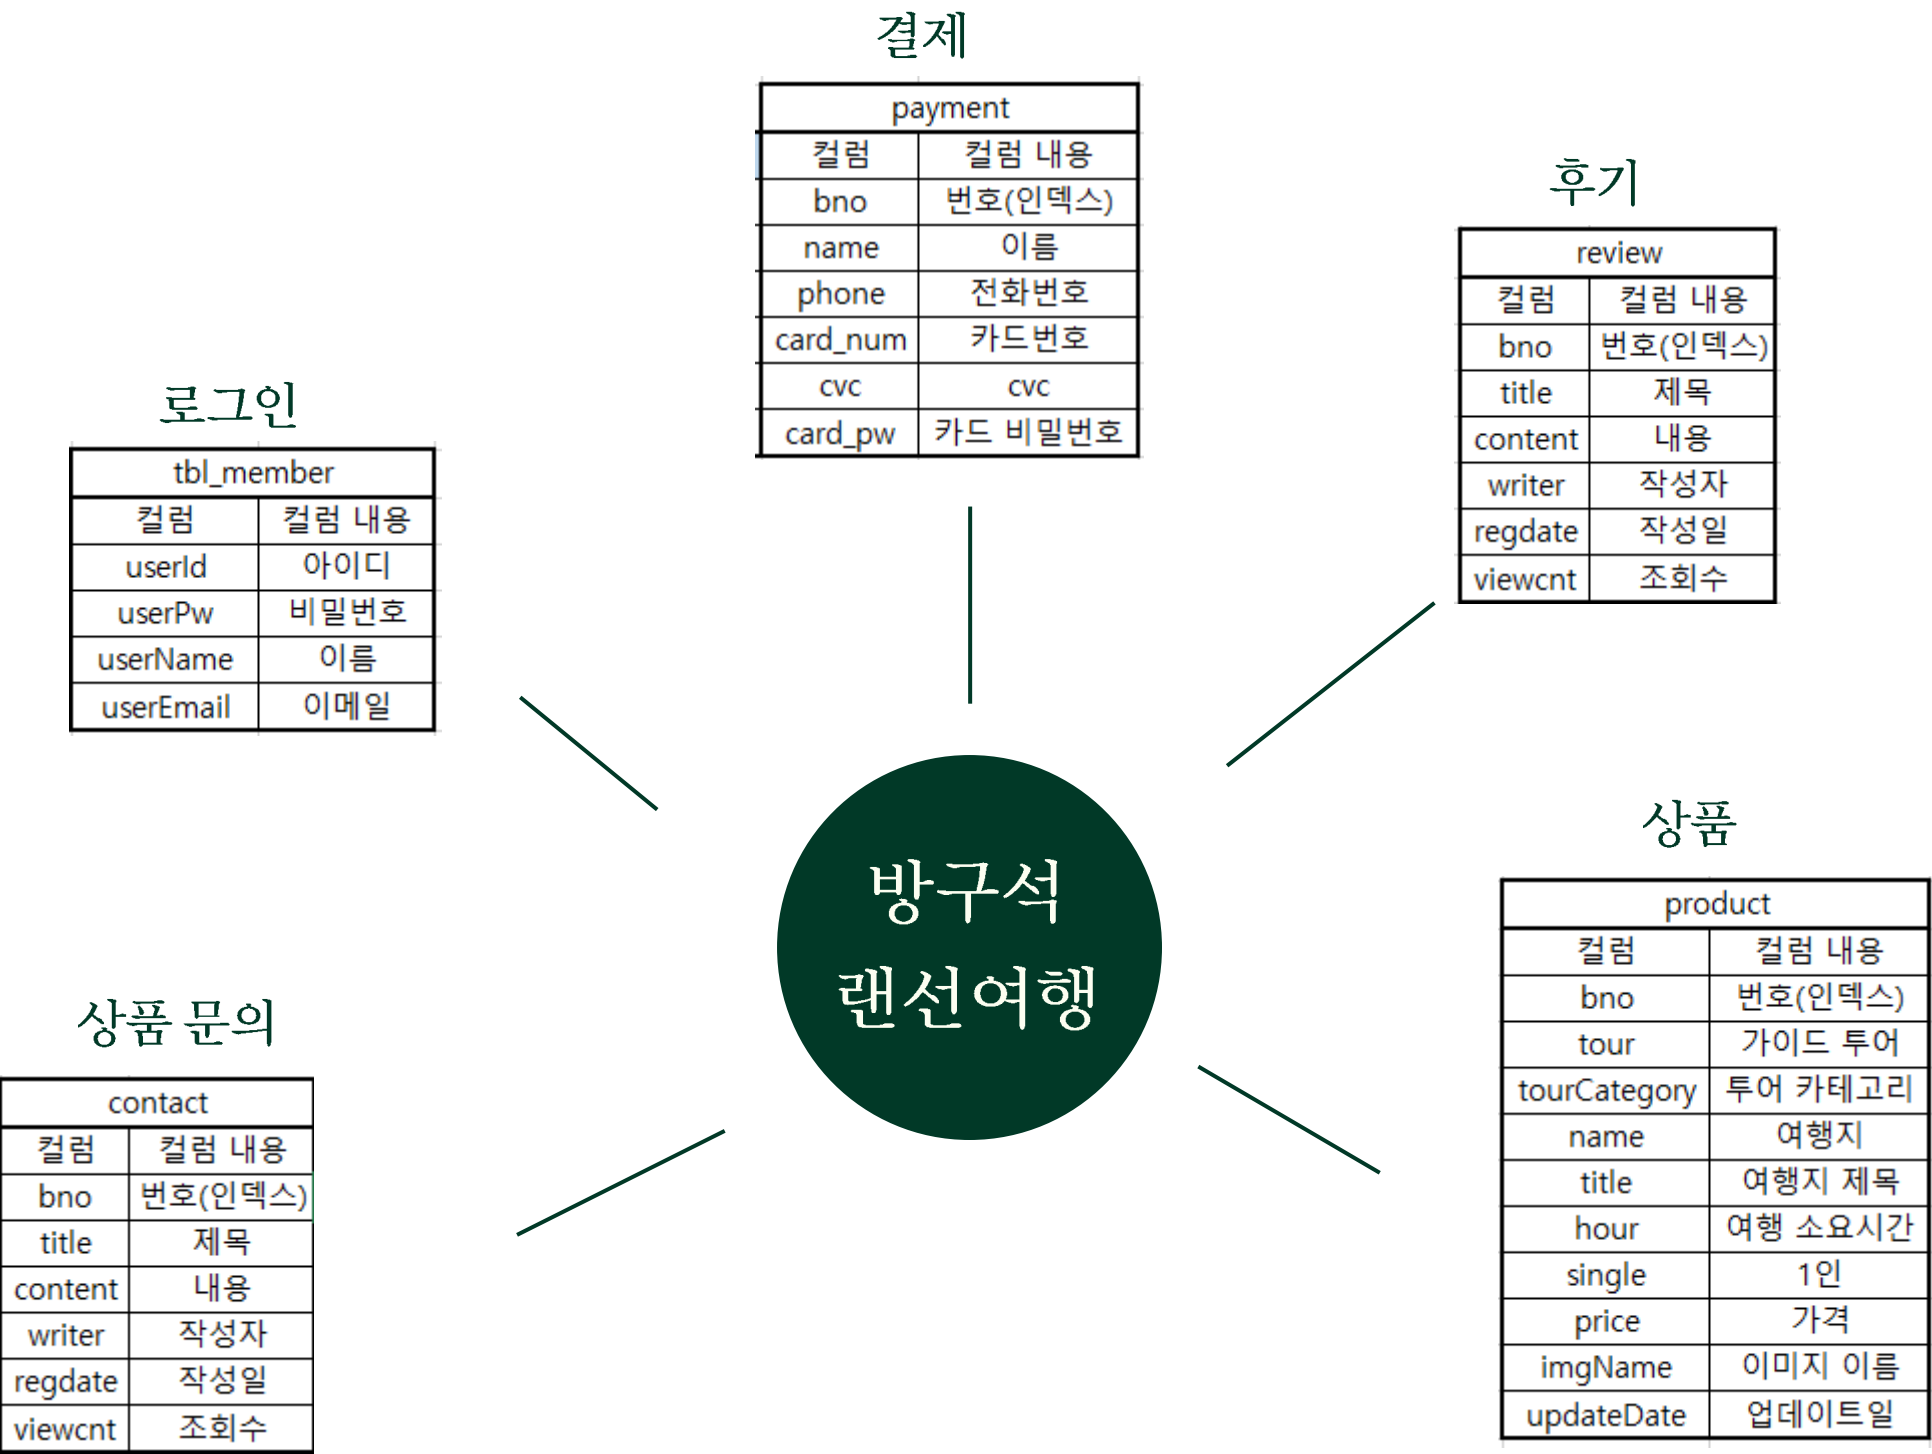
결제

| payment | |
|---|---|
| 컬럼 | 컬럼 내용 |
| bno | 번호(인덱스) |
| name | 이름 |
| phone | 전화번호 |
| card_num | 카드번호 |
| cvc | cvc |
| card_pw | 카드 비밀번호 |

후기

| review | |
|---|---|
| 컬럼 | 컬럼 내용 |
| bno | 번호(인덱스) |
| title | 제목 |
| content | 내용 |
| writer | 작성자 |
| regdate | 작성일 |
| viewcnt | 조회수 |

로그인

| tbl_member | |
|---|---|
| 컬럼 | 컬럼 내용 |
| userId | 아이디 |
| userPw | 비밀번호 |
| userName | 이름 |
| userEmail | 이메일 |

방구석
랜선여행

상품

| product | |
|---|---|
| 컬럼 | 컬럼 내용 |
| bno | 번호(인덱스) |
| tour | 가이드 투어 |
| tourCategory | 투어 카테고리 |
| name | 여행지 |
| title | 여행지 제목 |
| hour | 여행 소요시간 |
| single | 1인 |
| price | 가격 |
| imgName | 이미지 이름 |
| updateDate | 업데이트일 |

상품 문의

| contact | |
|---|---|
| 컬럼 | 컬럼 내용 |
| bno | 번호(인덱스) |
| title | 제목 |
| content | 내용 |
| writer | 작성자 |
| regdate | 작성일 |
| viewcnt | 조회수 |